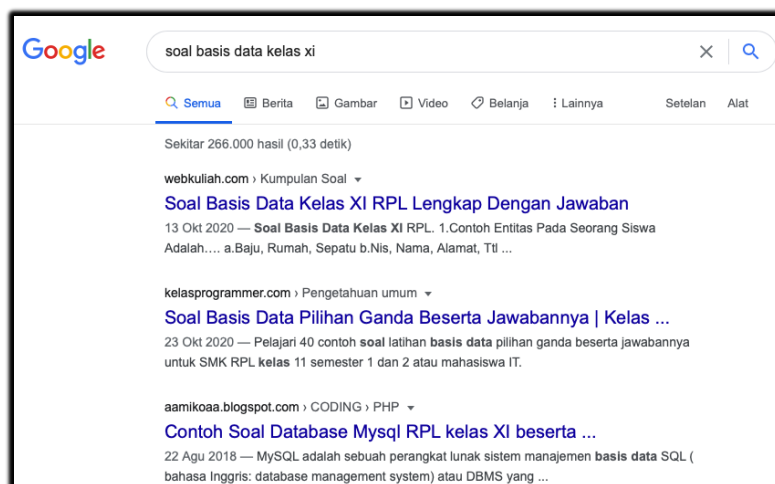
Google

soal basis data kelas xi

Semua  Berita  Gambar  Video  Belanja  ⁝ Lainnya  Setelan  Alat

Sekitar 266.000 hasil (0,33 detik)

webkuliah.com › Kumpulan Soal

Soal Basis Data Kelas XI RPL Lengkap Dengan Jawaban

13 Okt 2020 — Soal Basis Data Kelas XI RPL. 1.Contoh Entitas Pada Seorang Siswa Adalah…. a.Baju, Rumah, Sepatu b.Nis, Nama, Alamat, Ttl ...

kelasprogrammer.com › Pengetahuan umum

Soal Basis Data Pilihan Ganda Beserta Jawabannya | Kelas ...

23 Okt 2020 — Pelajari 40 contoh soal latihan basis data pilihan ganda beserta jawabannya untuk SMK RPL kelas 11 semester 1 dan 2 atau mahasiswa IT.

aamikoaa.blogspot.com › CODING › PHP

Contoh Soal Database Mysql RPL kelas XI beserta ...

22 Agu 2018 — MySQL adalah sebuah perangkat lunak sistem manajemen basis data SQL ( bahasa Inggris: database management system) atau DBMS yang ...